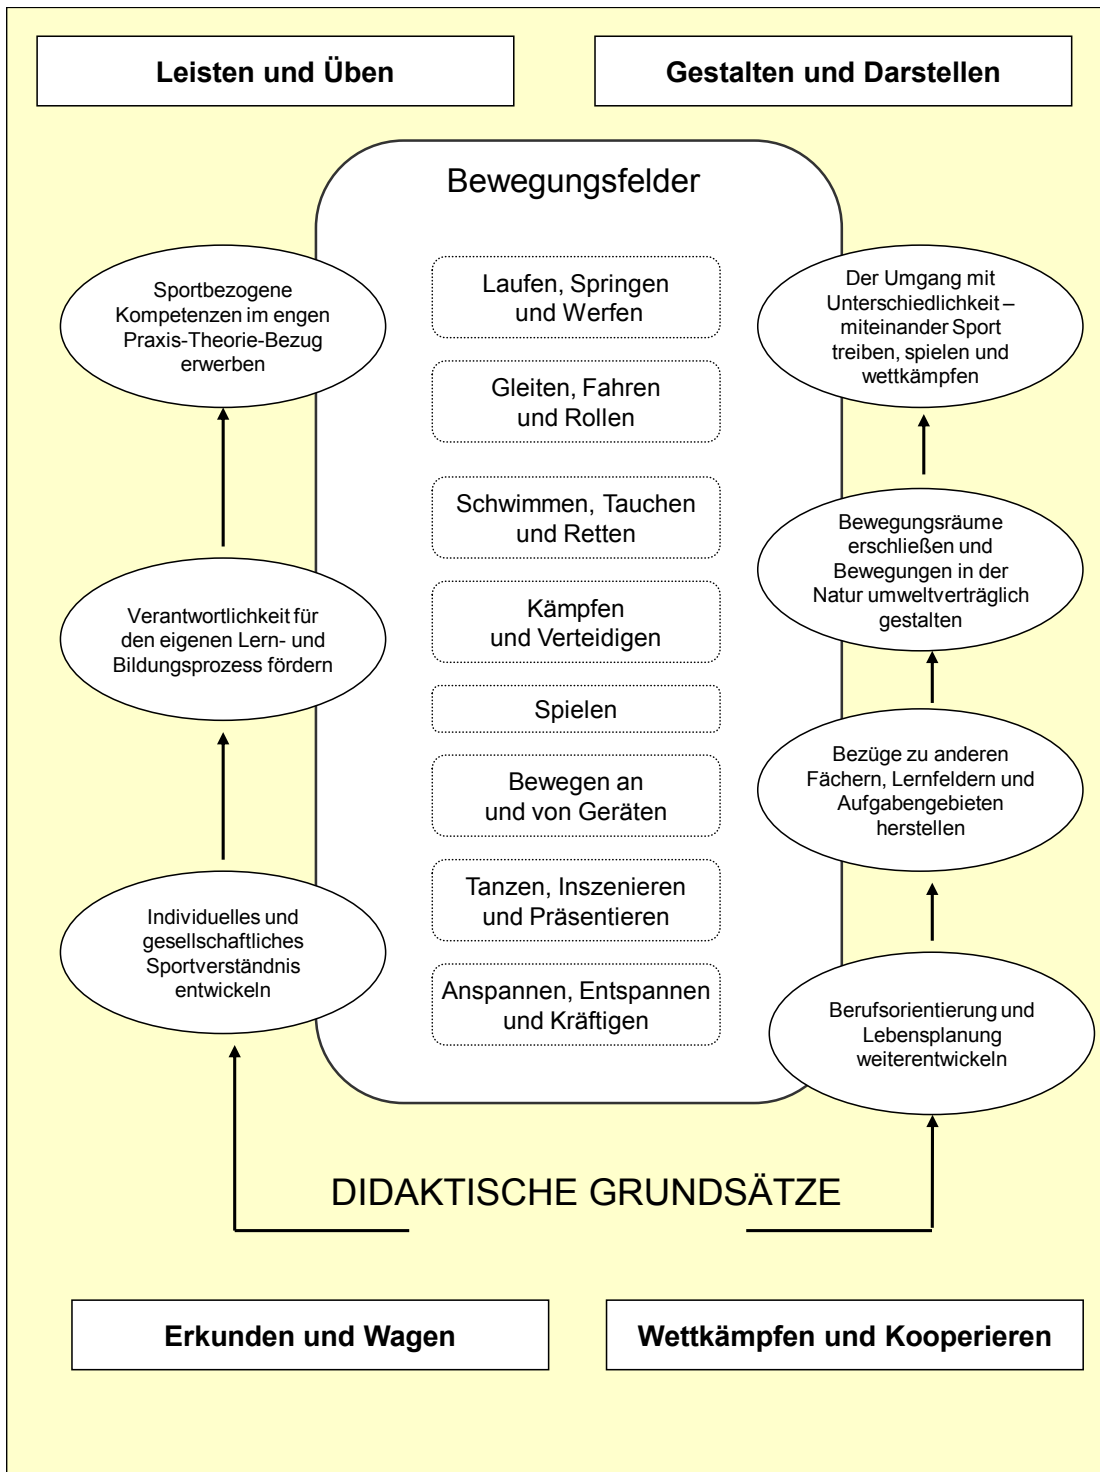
Leisten und Üben

Gestalten und Darstellen

Bewegungsfelder

Sportbezogene Kompetenzen im engen Praxis-Theorie-Bezug erwerben

Laufen, Springen und Werfen

Der Umgang mit Unterschiedlichkeit – miteinander Sport treiben, spielen und wettkämpfen

Gleiten, Fahren und Rollen

Schwimmen, Tauchen und Retten

Bewegungsräume erschließen und Bewegungen in der Natur umweltverträglich gestalten

Verantwortlichkeit für den eigenen Lern- und Bildungsprozess fördern

Kämpfen und Verteidigen

Spielen

Bewegen an und von Geräten

Bezüge zu anderen Fächern, Lernfeldern und Aufgabengebieten herstellen

Tanzen, Inszenieren und Präsentieren

Individuelles und gesellschaftliches Sportverständnis entwickeln

Anspannen, Entspannen und Kräftigen

Berufsorientierung und Lebensplanung weiterentwickeln

DIDAKTISCHE GRUNDSÄTZE

Erkunden und Wagen

Wettkämpfen und Kooperieren